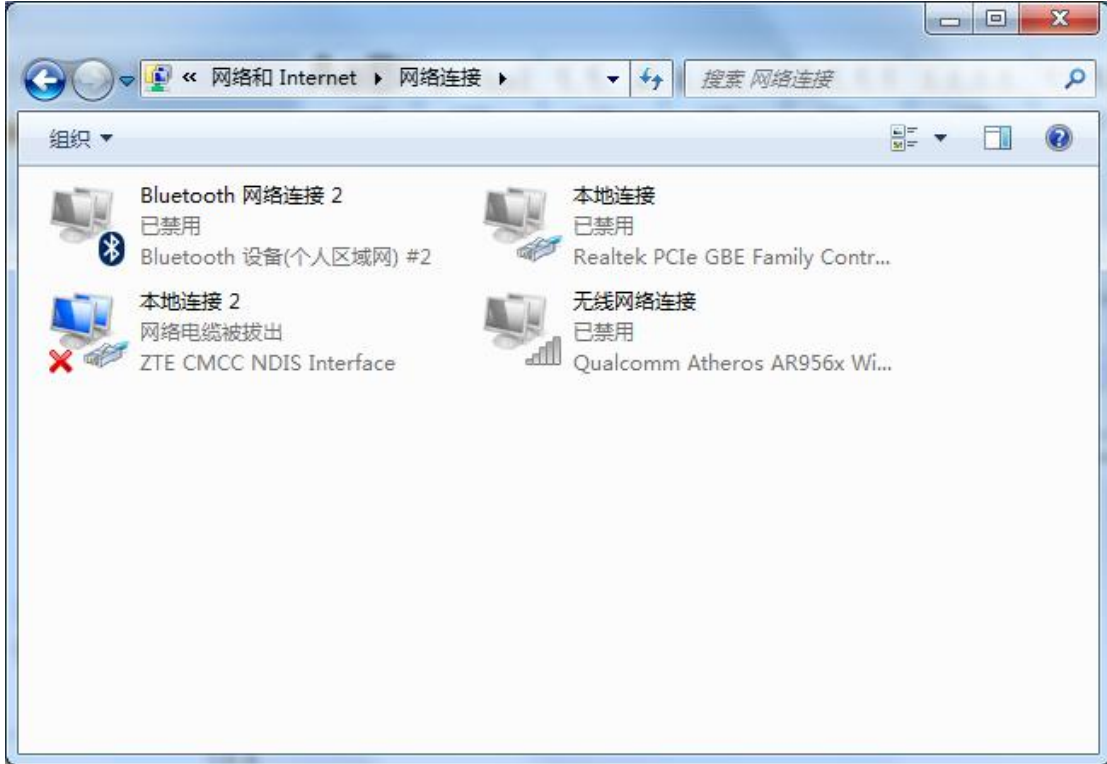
« 网络和 Internet ▸ 网络连接 ▸

搜索 网络连接

组织 ▾

Bluetooth 网络连接 2
已禁用
Bluetooth 设备(个人区域网) #2

本地连接
已禁用
Realtek PCIe GBE Family Contr...

本地连接 2
网络电缆被拔出
ZTE CMCC NDIS Interface

无线网络连接
已禁用
Qualcomm Atheros AR956x Wi...